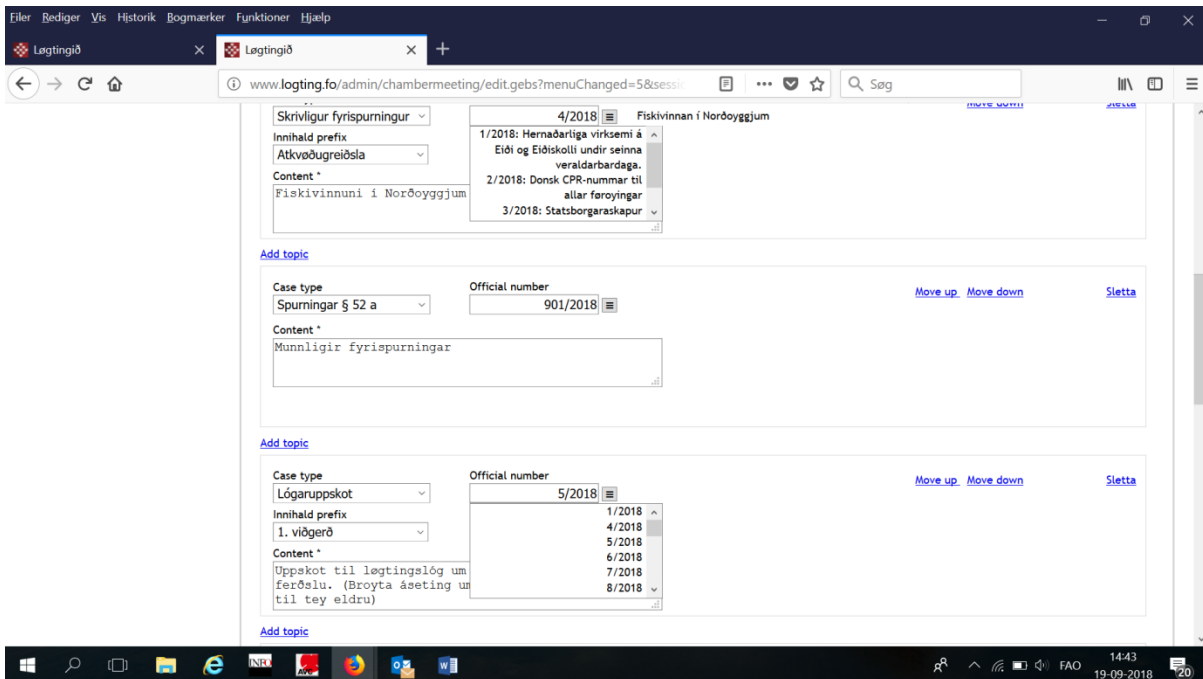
Filer Rediger Vis Historik Bogmærker Funktioner Hjælp

Løgtingið × Løgtingið × +

www.logting.fo/admin/chambermeeting/edit.gebs?menuChanged=5&sessi

Søg

Skrivligur fyrispurningur
4/2018
Fiskivinnan í Norðoyggjum
Move down
Sletta

Innihald prefix
Atkvøðugreiðsla

Content *
Fiskivinnuni í Norðoyggjum

1/2018: Hernaðarliga virksemi á Eiði og Eiðiskolli undir seinna veraldarbardaga.
2/2018: Donsk CPR-nummar til allar føroyingar
3/2018: Statsborgaraskapur

Add topic

Case type
Spurningar § 52 a
Official number
901/2018
Move up Move down
Sletta

Content *
Munnligir fyrispurningar

Add topic

Case type
Lógaruppskot
Official number
5/2018
Move up Move down
Sletta

Innihald prefix
1. viðgerð

Content *
Uppskot til løgtingslóg um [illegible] ferðslu. (Broyta áseting um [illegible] til tey eldru)

1/2018
4/2018
5/2018
6/2018
7/2018
8/2018

Add topic

FAO 14:43 19-09-2018 20